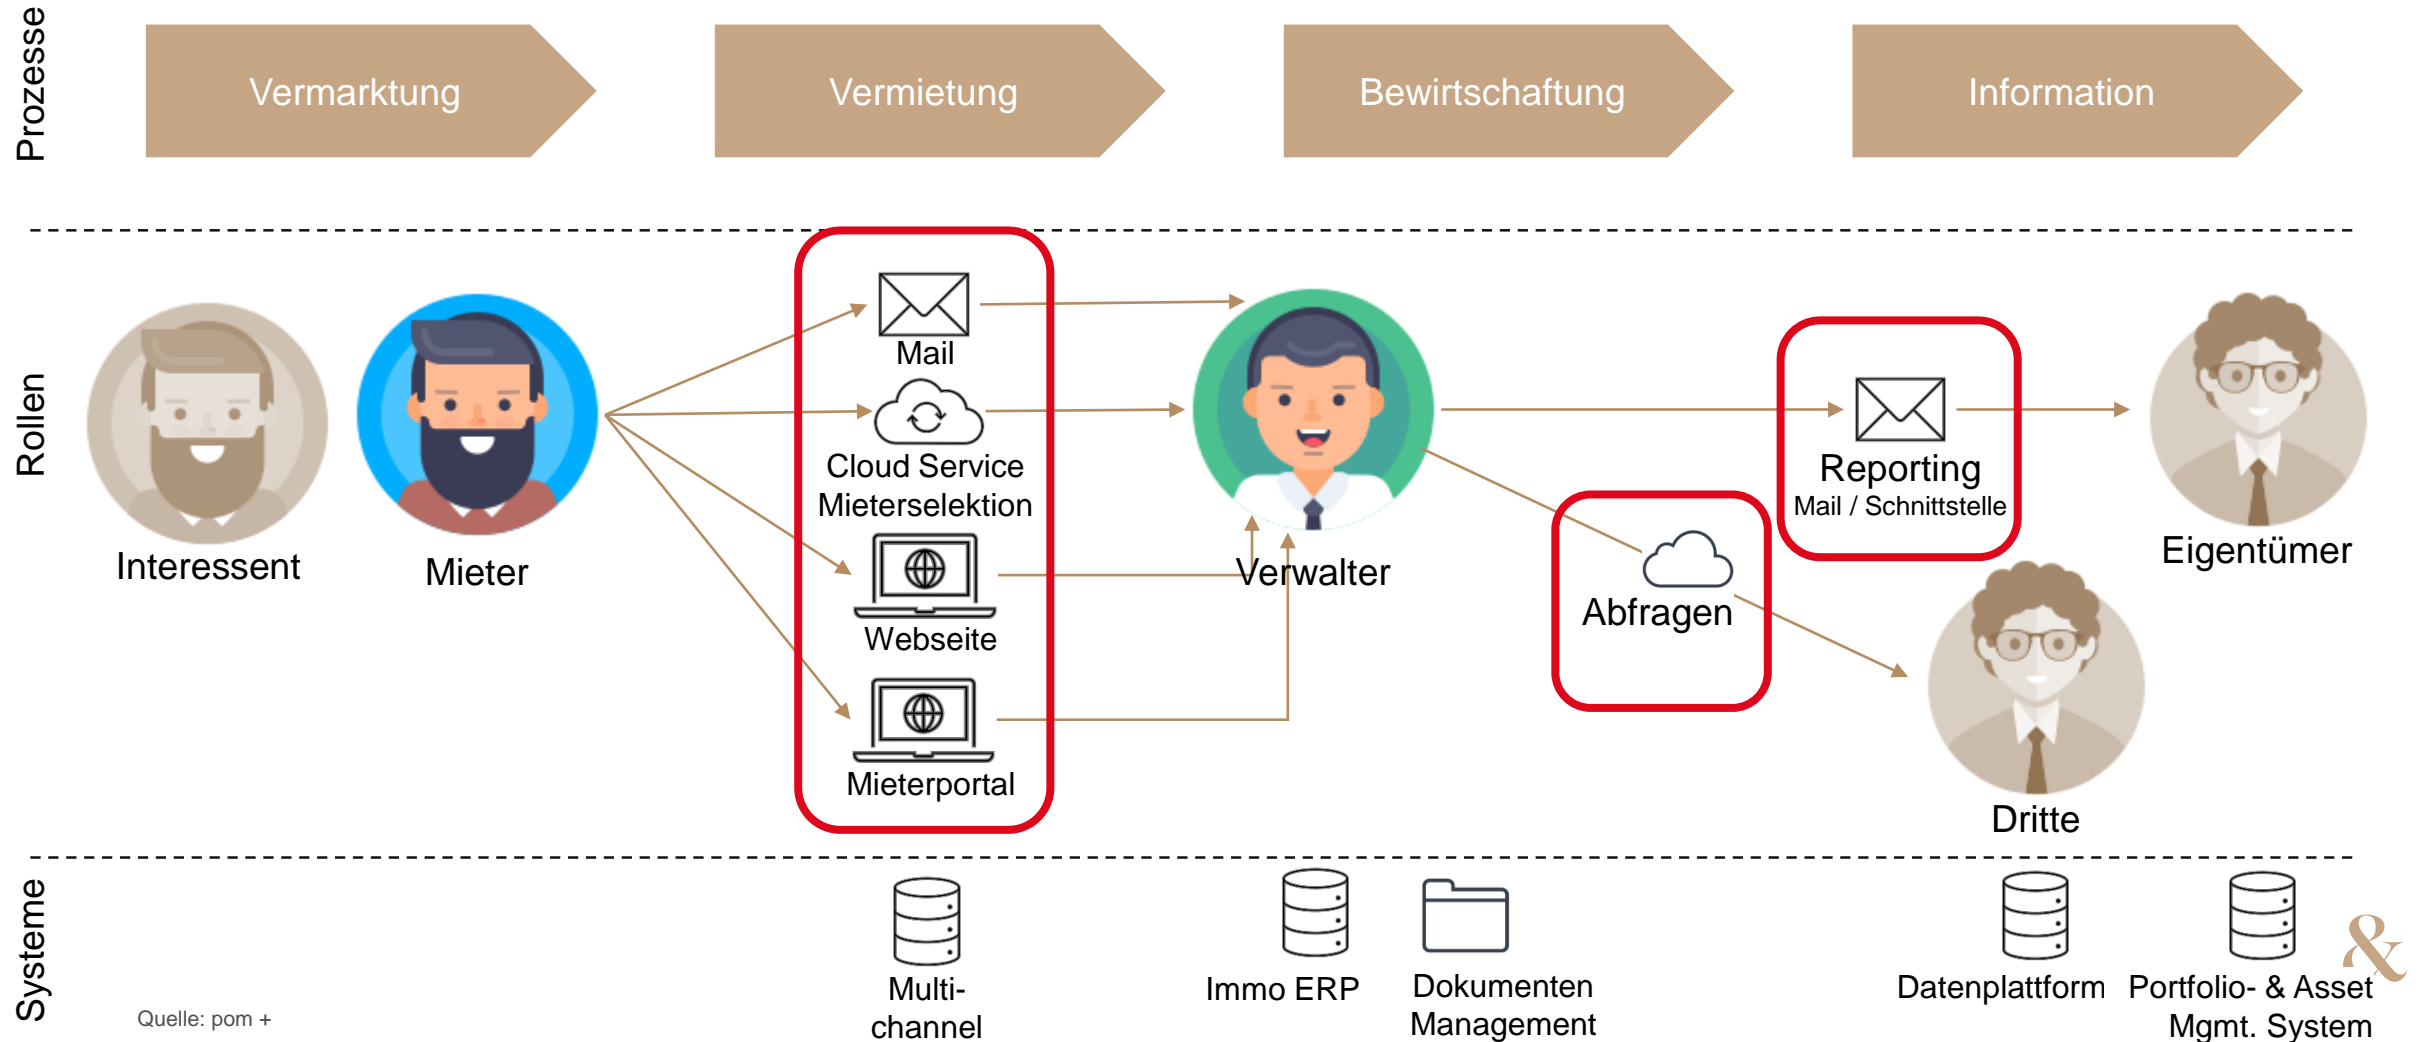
Prozesse

Vermarktung

Vermietung

Bewirtschaftung

Information

Rollen

Interessent

Mieter

Mail

Cloud Service Mieterselektion

Webseite

Mieterportal

Verwalter

Abfragen

Reporting
Mail / Schnittstelle

Eigentümer

Dritte

Systeme

Multi-channel

Immo ERP

Dokumenten Management

Datenplattform

Portfolio- & Asset Mgmt. System

&

Quelle: pom +